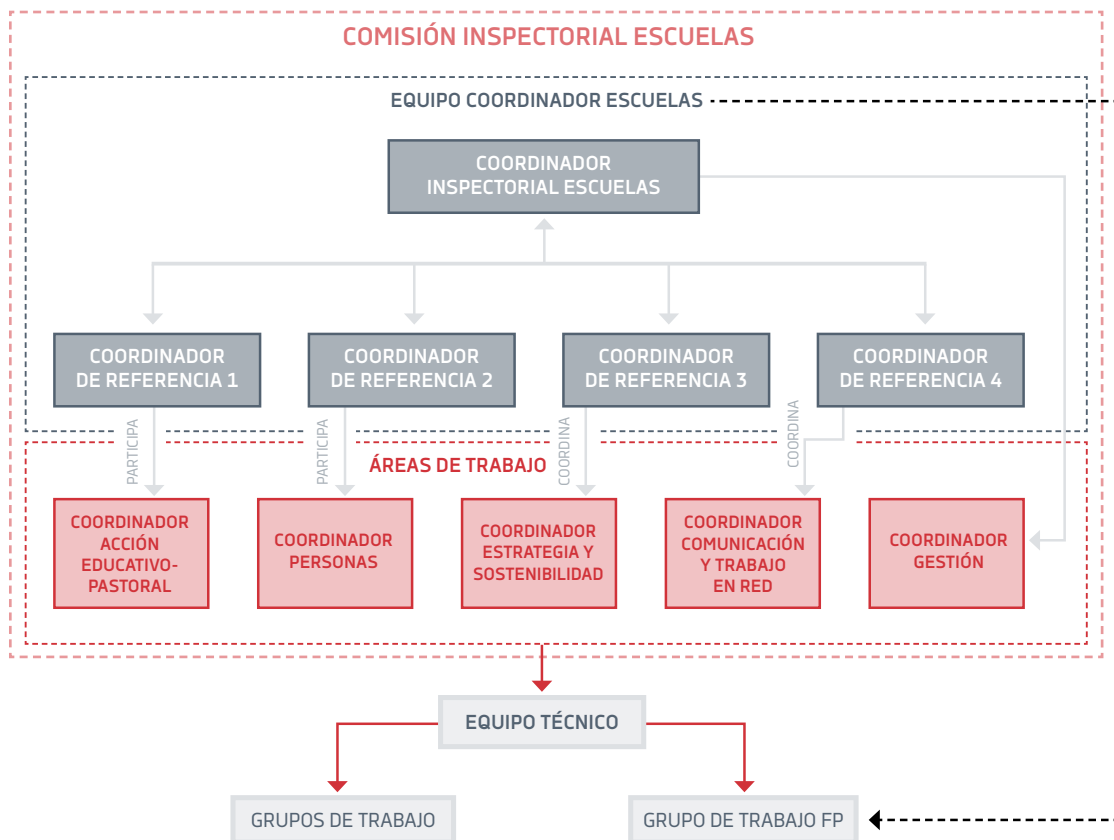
COMISIÓN INSPECTORIAL ESCUELAS

EQUIPO COORDINADOR ESCUELAS

COORDINADOR INSPECTORIAL ESCUELAS

COORDINADOR DE REFERENCIA 1

COORDINADOR DE REFERENCIA 2

COORDINADOR DE REFERENCIA 3

COORDINADOR DE REFERENCIA 4

PARTICIPA

PARTICIPA

COORDINA

COORDINA

ÁREAS DE TRABAJO

COORDINADOR ACCIÓN EDUCATIVO-PASTORAL

COORDINADOR PERSONAS

COORDINADOR ESTRATEGIA Y SOSTENIBILIDAD

COORDINADOR COMUNICACIÓN Y TRABAJO EN RED

COORDINADOR GESTIÓN

EQUIPO TÉCNICO

GRUPOS DE TRABAJO

GRUPO DE TRABAJO FP